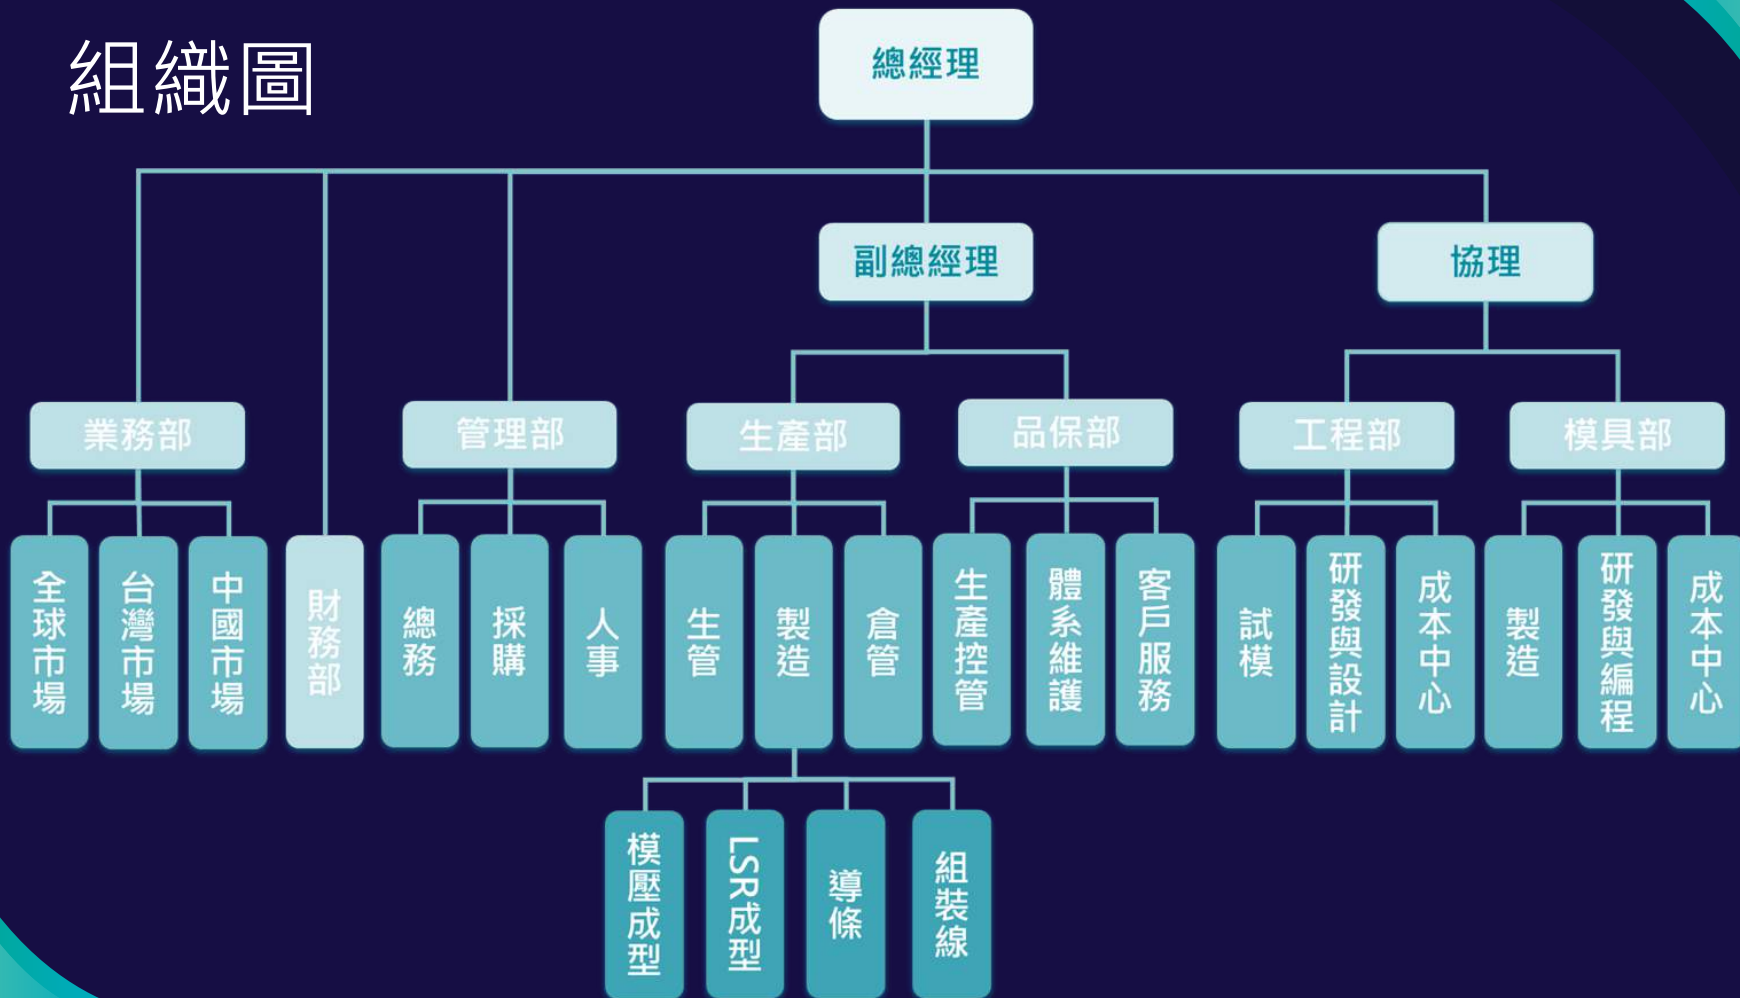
組織圖

總經理

副總經理

協理

業務部

管理部

生產部

品保部

工程部

模具部

全球市場

台灣市場

中國市場

財務部

總務

採購

人事

生管

製造

倉管

生產控管

體系維護

客戶服務

試模

研發與設計

成本中心

製造

研發與編程

成本中心

模壓成型

LSR成型

導條

組裝線